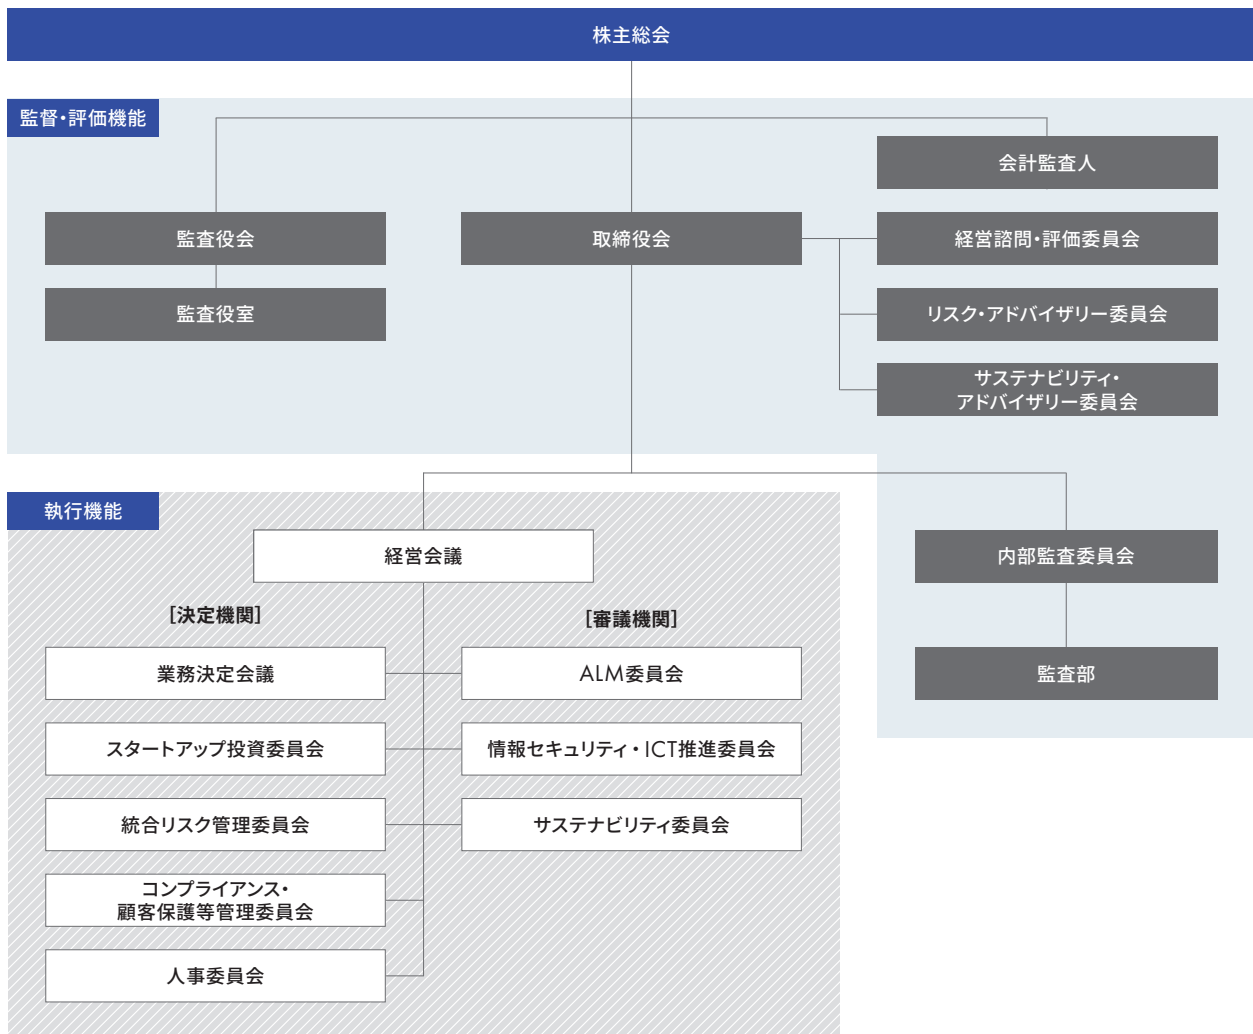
株主総会

監督・評価機能

会計監査人

監査役会

取締役会

経営諮問・評価委員会

監査役室

リスク・アドバイザリー委員会

サステナビリティ・
アドバイザリー委員会

執行機能

経営会議

内部監査委員会

［決定機関］

［審議機関］

業務決定会議

ALM委員会

監査部

スタートアップ投資委員会

情報セキュリティ・ICT推進委員会

統合リスク管理委員会

サステナビリティ委員会

コンプライアンス・
顧客保護等管理委員会

人事委員会